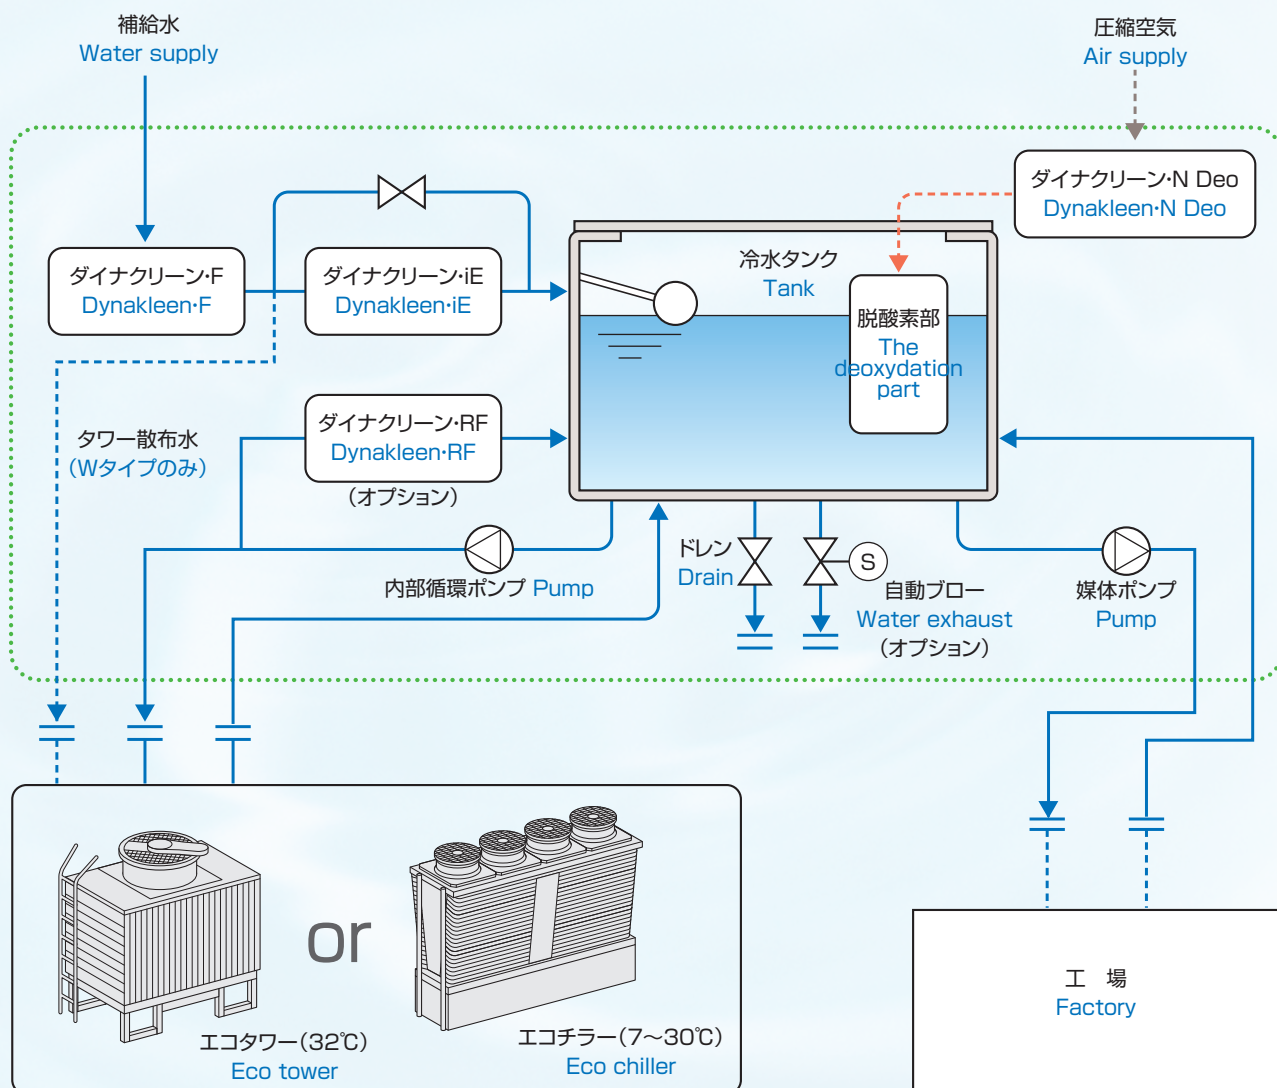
補給水
Water supply

圧縮空気
Air supply

ダイナクリーン·N Deo
Dynakleen·N Deo

ダイナクリーン·F
Dynakleen·F

ダイナクリーン·iE
Dynakleen·iE

冷水タンク
Tank

脱酸素部
The deoxydation part

タワー散布水
(Wタイプのみ)

ダイナクリーン·RF
Dynakleen·RF
(オプション)

内部循環ポンプ Pump

ドレン
Drain

S

自動ブロー
Water exhaust
(オプション)

媒体ポンプ
Pump

or

エコタワー(32℃)
Eco tower

エコチラー(7～30℃)
Eco chiller

工 場
Factory